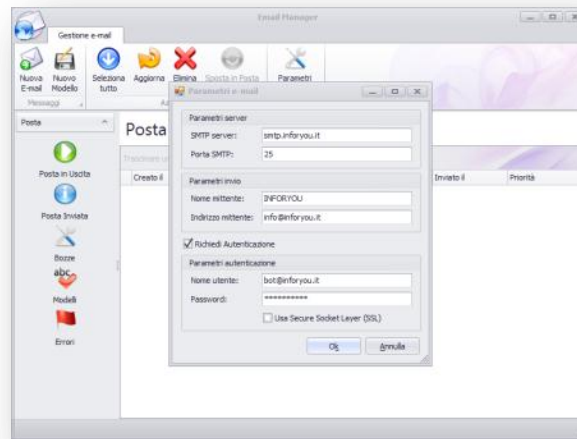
Email Manager

Gestione e-mail

Nuova E-mail

Nuovo Modello

Seleziona tutto

Aggiorna

Elimina

Sposta in Posta

Parametri

Messaggi

Posta

Posta

Posta in Uscita

Posta Inviata

Bozze

Modelli

Errori

Trascinare un

Creato il

Inviato il

Priorità

Parametri e-mail

Parametri server

SMTP server: smtp.inforyou.it

Porta SMTP: 25

Parametri invio

Nome mittente: INFORYOU

Indirizzo mittente: info@inforyou.it

Richiedi Autenticazione

Parametri autenticazione

Nome utente: bot@inforyou.it

Password: ••••••••••

Usa Secure Socket Layer (SSL)

Ok

Annulla